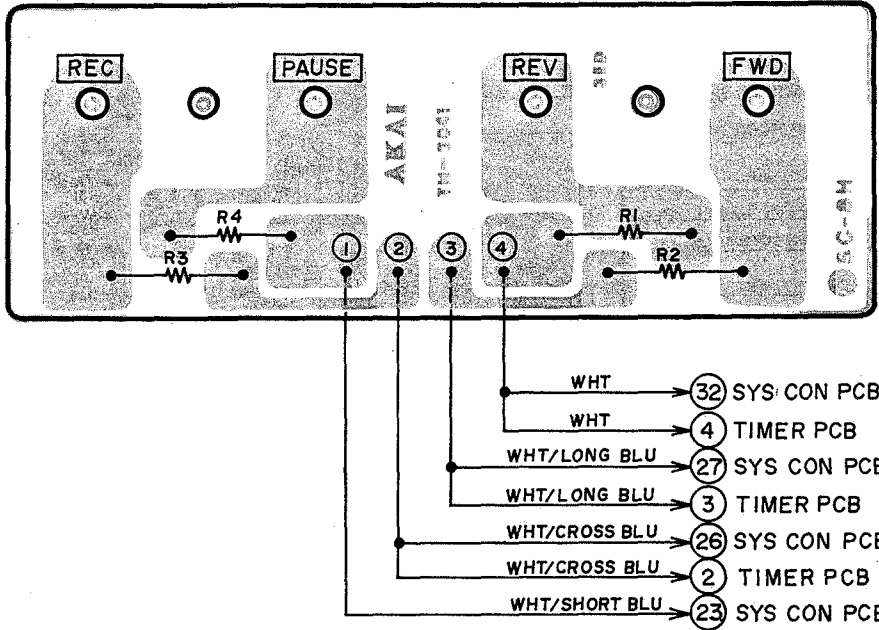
REC
PAUSE
REV
FWD
AKAI
TH-3041
SC-8M
R4
R3
R1
R2
1
2
3
4
WHT
32 SYS CON PCB
WHT
4 TIMER PCB
WHT/LONG BLU
27 SYS CON PCB
WHT/LONG BLU
3 TIMER PCB
WHT/CROSS BLU
26 SYS CON PCB
WHT/CROSS BLU
2 TIMER PCB
WHT/SHORT BLU
23 SYS CON PCB